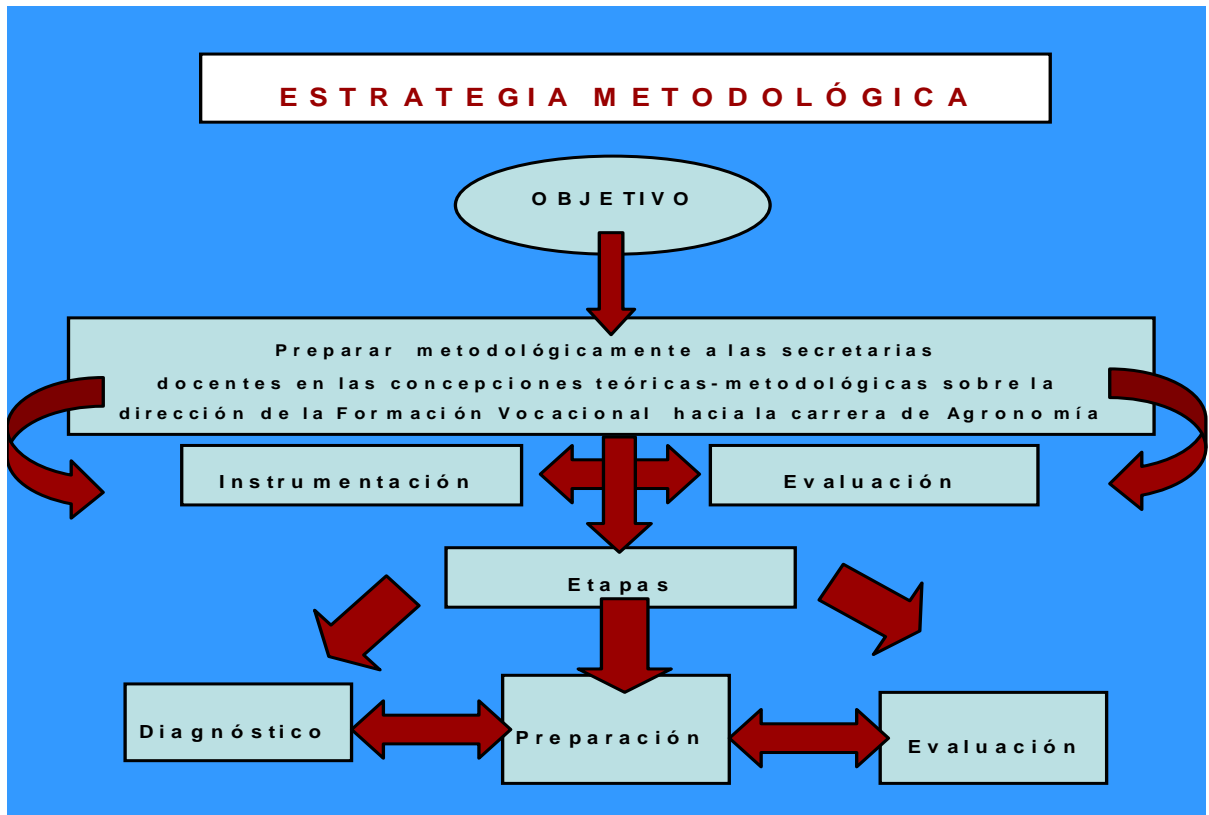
ESTRATEGIA METODOLÓGICA

OBJETIVO

Preparar metodológicamente a las secretarias docentes en las concepciones teóricas-metodológicas sobre la dirección de la Formación Vocacional hacia la carrera de Agronomía

Instrumentación

Evaluación

Etapas

Diagnóstico

Preparación

Evaluación